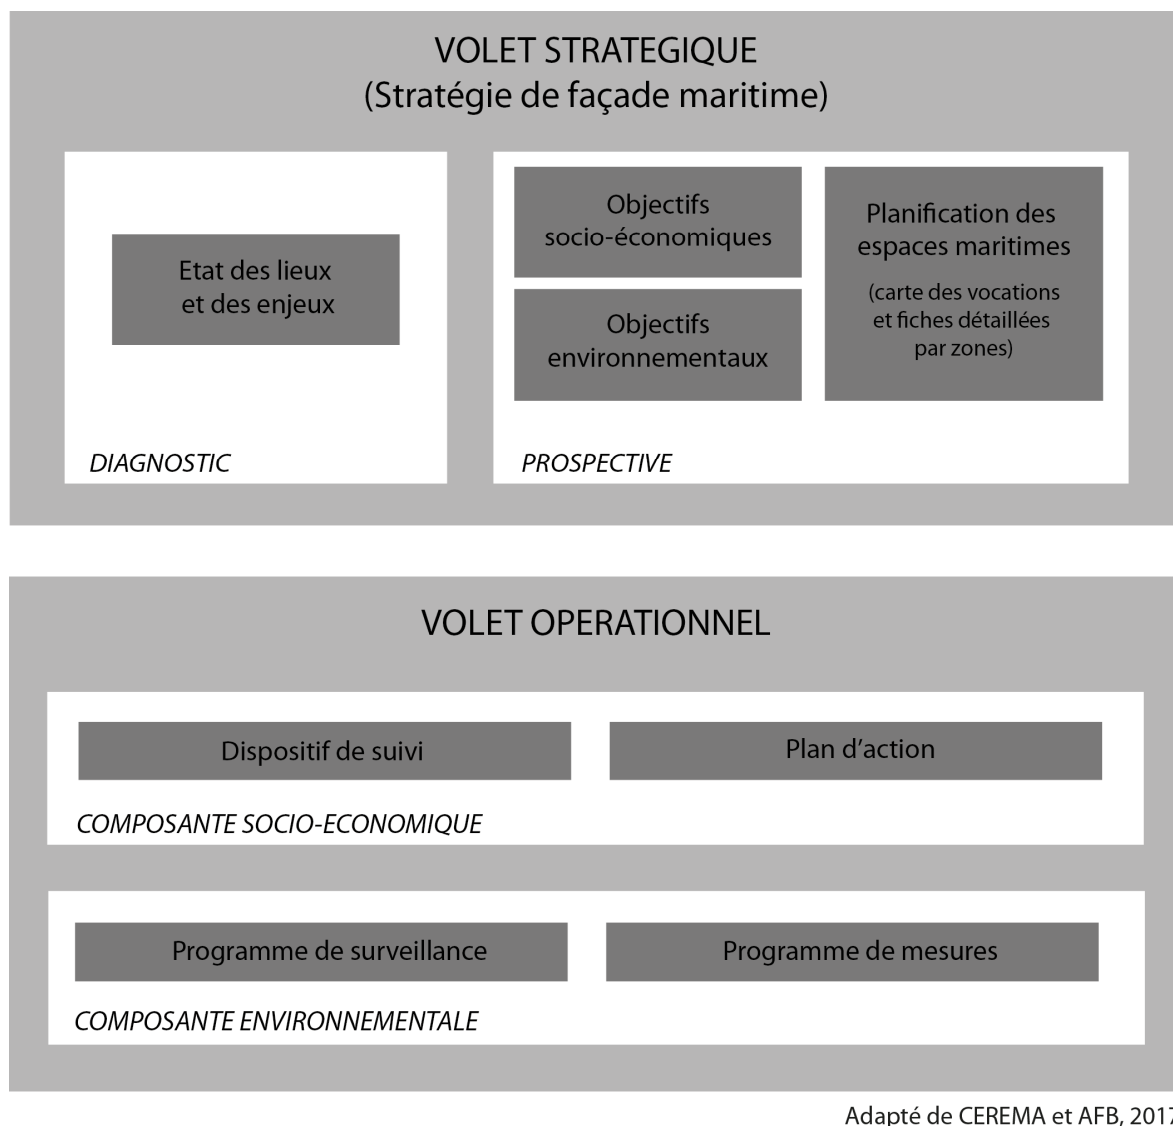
VOLET STRATEGIQUE
(Stratégie de façade maritime)

Etat des lieux et des enjeux

DIAGNOSTIC

Objectifs socio-économiques

Objectifs environnementaux

Planification des espaces maritimes

(carte des vocations et fiches détaillées par zones)

PROSPECTIVE

VOLET OPERATIONNEL

Dispositif de suivi

Plan d'action

COMPOSANTE SOCIO-ECONOMIQUE

Programme de surveillance

Programme de mesures

COMPOSANTE ENVIRONNEMENTALE

Adapté de CEREMA et AFB, 201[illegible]